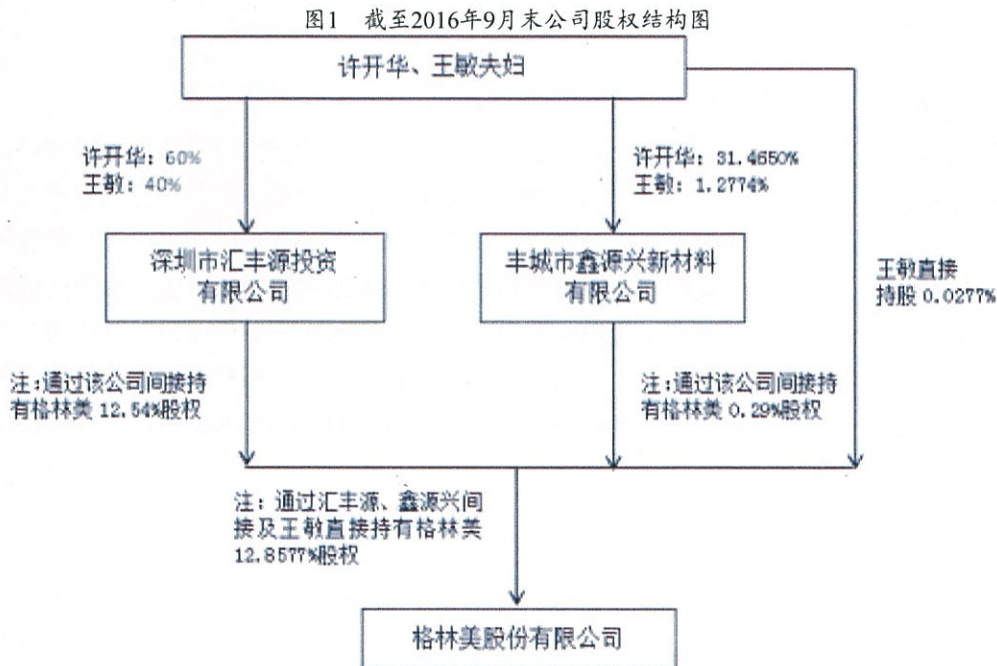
图1　截至2016年9月末公司股权结构图

许开华、王敏夫妇

许开华：60%
王敏：40%

许开华：31.4650%
王敏：1.2774%

深圳市汇丰源投资有限公司

丰城市鑫源兴新材料有限公司

王敏直接持股 0.0277%

注：通过该公司间接持有格林美 12.54%股权

注：通过该公司间接持有格林美 0.29%股权

注：通过汇丰源、鑫源兴间接及王敏直接持有格林美 12.8577%股权

格林美股份有限公司